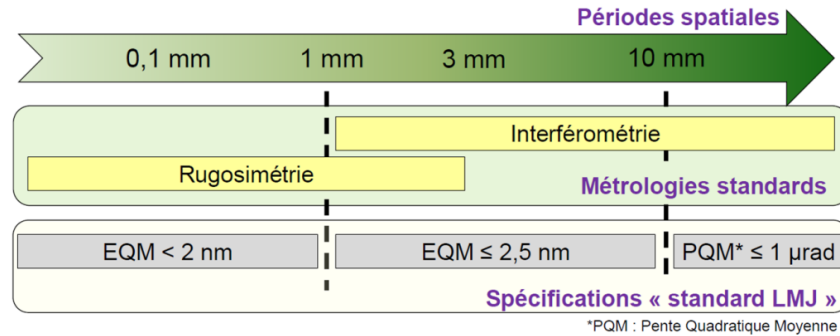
Périodes spatiales

0,1 mm 1 mm 3 mm 10 mm

Interférométrie

Rugosimétrie

Métrologies standards

EQM < 2 nm

EQM ≤ 2,5 nm

PQM* ≤ 1 µrad

Spécifications « standard LMJ »

*PQM : Pente Quadratique Moyenne